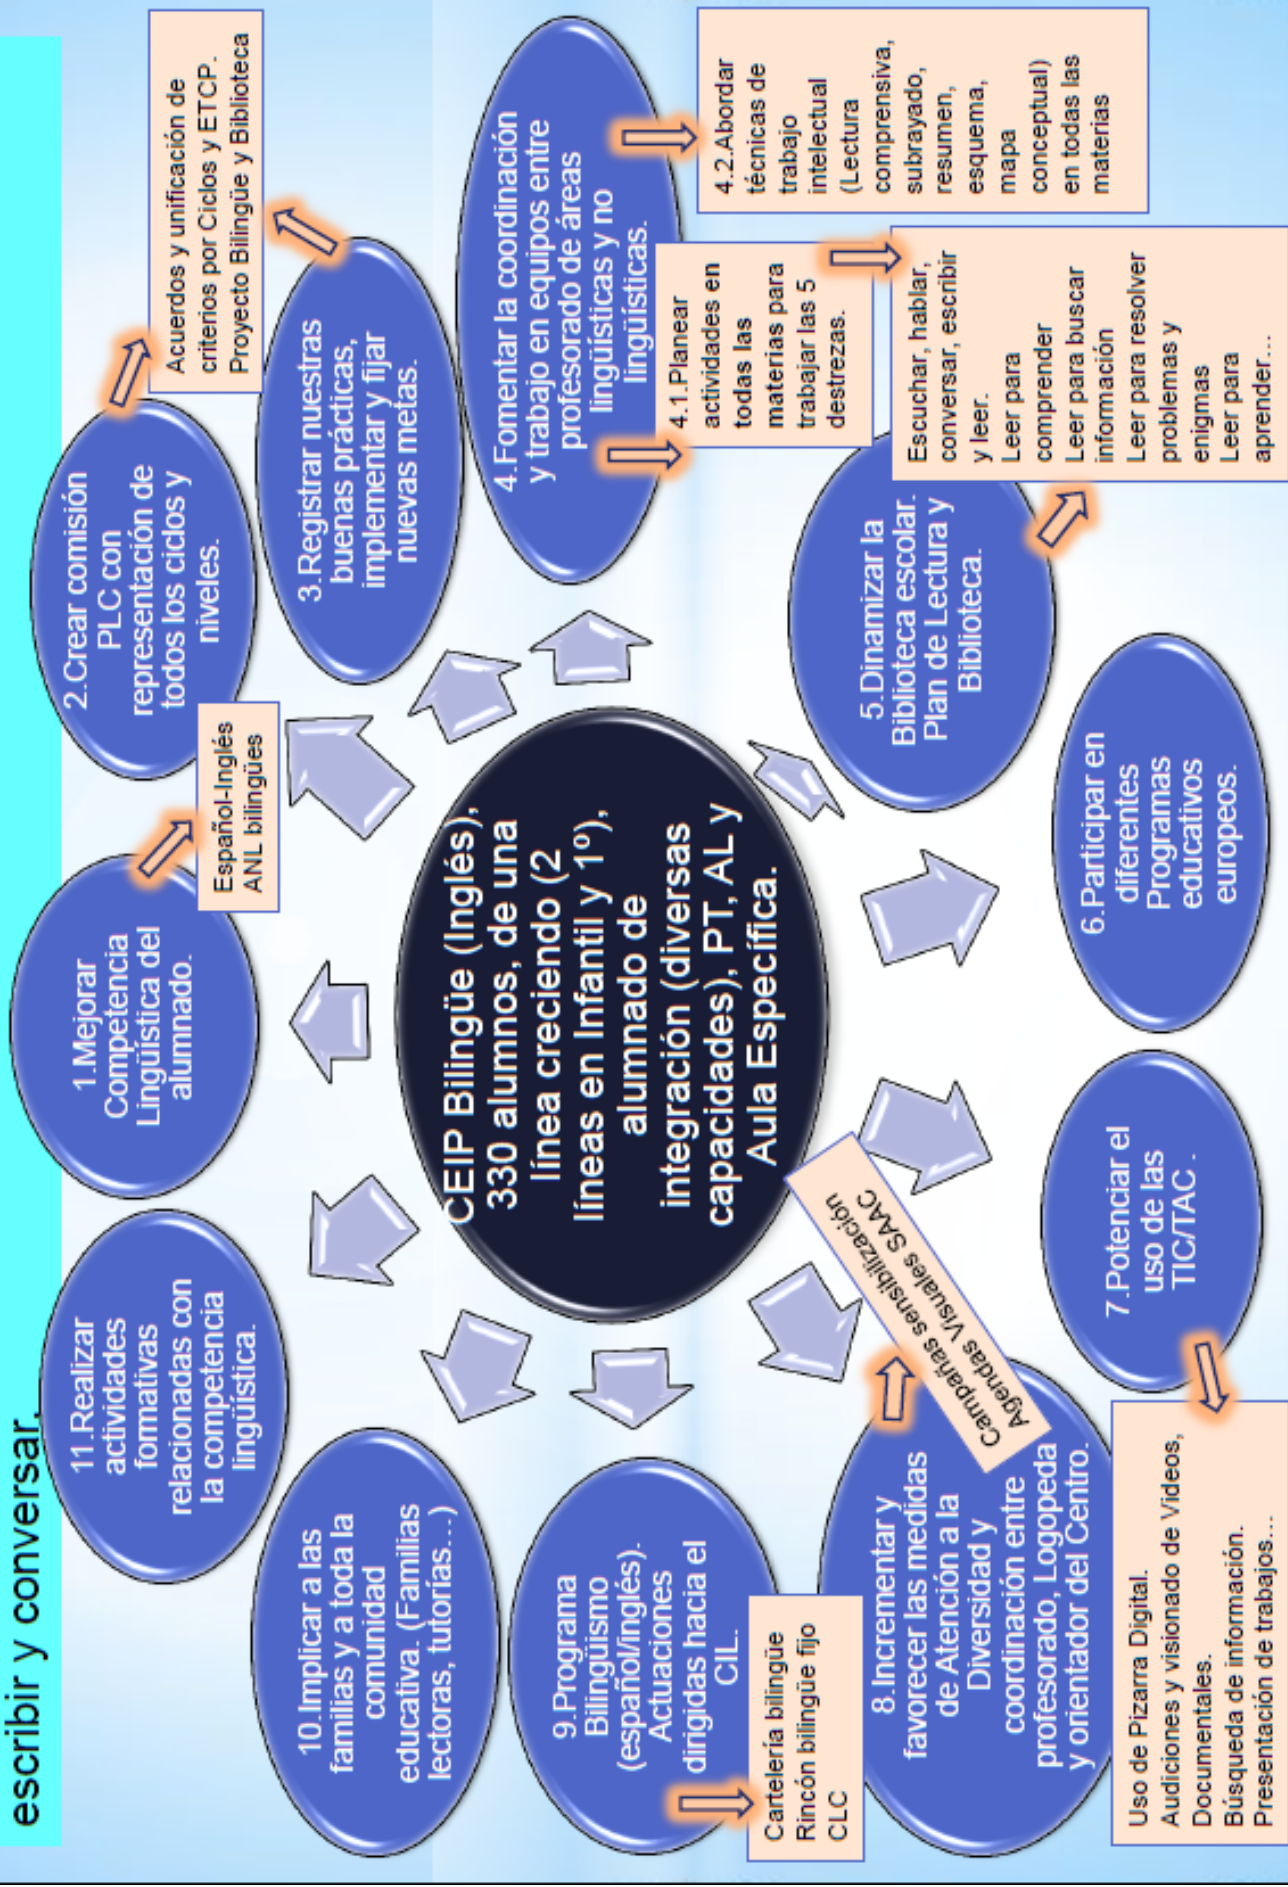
escribir y conversar.

CEIP Bilingüe (Inglés), 330 alumnos, de una línea creciendo (2 líneas en Infantil y 1º), alumnado de integración (diversas capacidades), PT, AL y Aula Específica.

1.Mejorar Competencia Lingüística del alumnado.

Español-Inglés
ANL bilingües

2.Crear comisión PLC con representación de todos los ciclos y niveles.

Acuerdos y unificación de criterios por Ciclos y ETCP.
Proyecto Bilingüe y Biblioteca

3.Registrar nuestras buenas prácticas, implementar y fijar nuevas metas.

4.Fomentar la coordinación y trabajo en equipos entre profesorado de áreas lingüísticas y no lingüísticas.

4.1.Planear actividades en todas las materias para trabajar las 5 destrezas.

4.2.Abordar técnicas de trabajo intelectual (Lectura comprensiva, subrayado, resumen, esquema, mapa conceptual) en todas las materias

Escuchar, hablar, conversar, escribir y leer.
Leer para comprender
Leer para buscar información
Leer para resolver problemas y enigmas
Leer para aprender…

5.Dinamizar la Biblioteca escolar. Plan de Lectura y Biblioteca.

6.Participar en diferentes Programas educativos europeos.

7.Potenciar el uso de las TIC/TAC .

Uso de Pizarra Digital.
Audiciones y visionado de Videos, Documentales.
Búsqueda de información.
Presentación de trabajos…

8.Incrementar y favorecer las medidas de Atención a la Diversidad y coordinación entre profesorado, Logopeda y orientador del Centro.

Agendas Visuales SAAC
Campañas sensibilización

9.Programa Bilingüismo (español/inglés). Actuaciones dirigidas hacia el CIL.

Cartelería bilingüe
Rincón bilingüe fijo
CLC

10.Implicar a las familias y a toda la comunidad educativa. (Familias lectoras, tutorías…)

11.Realizar actividades formativas relacionadas con la competencia lingüística.